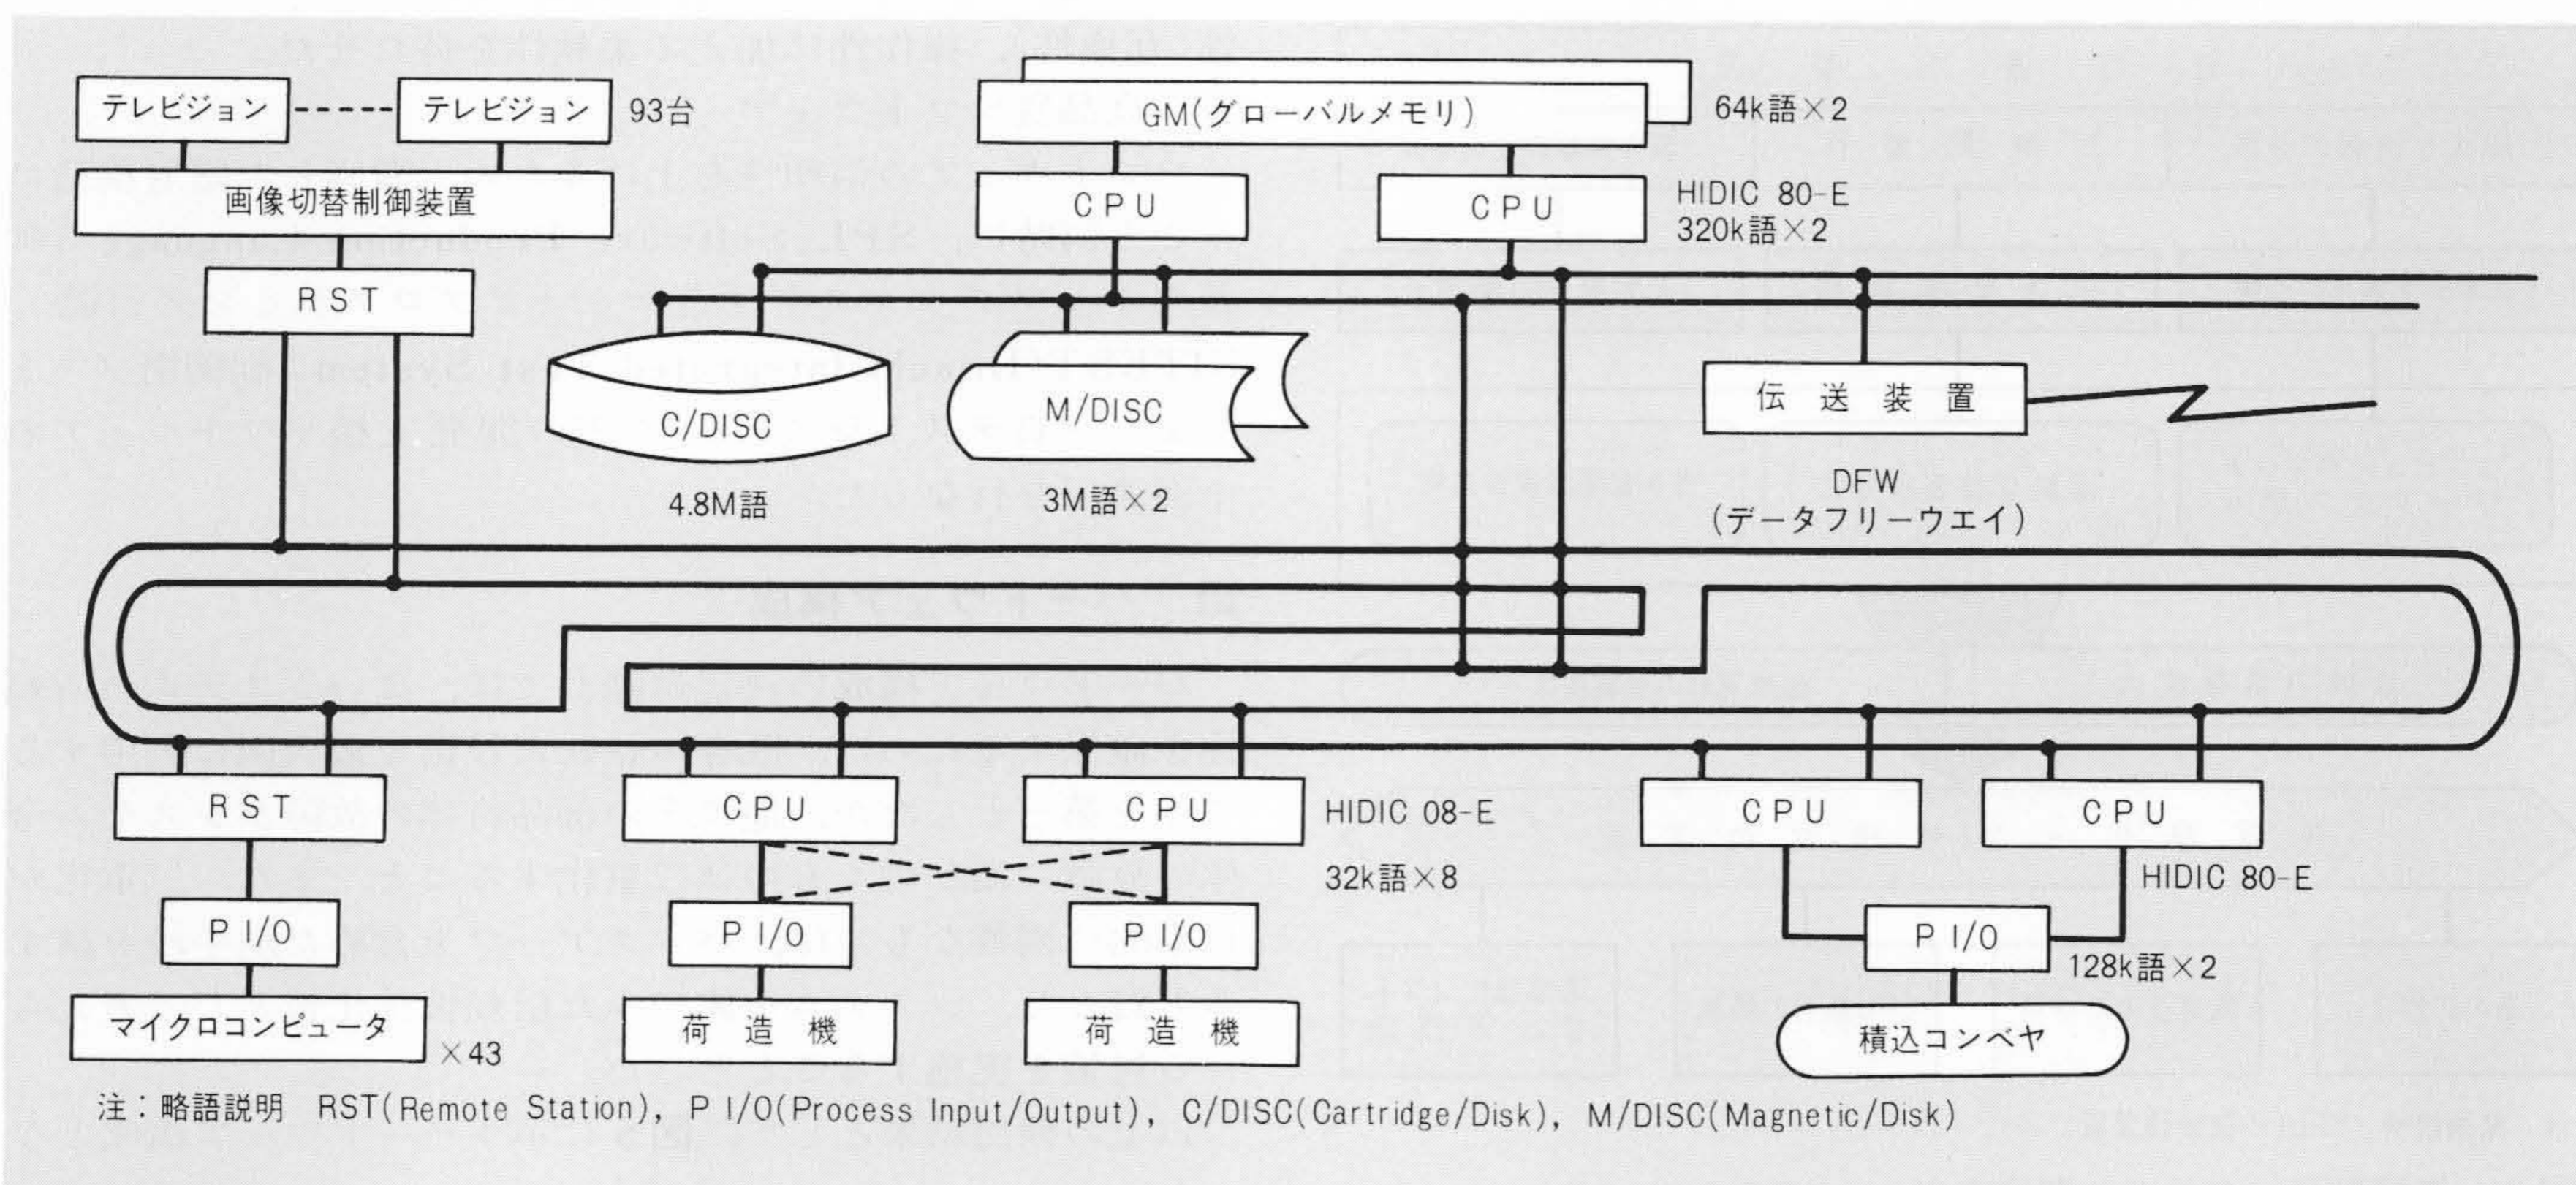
テレビジョン

テレビジョン

93台

画像切替制御装置

RST

GM(グローバルメモリ)

64k語×2

CPU

CPU

HIDIC 80-E
320k語×2

C/DISC

4.8M語

M/DISC

3M語×2

伝送装置

DFW
(データフリーウエイ)

RST

P I/O

マイクロコンピュータ

×43

CPU

CPU

HIDIC 08-E

32k語×8

P I/O

P I/O

荷造機

荷造機

CPU

CPU

HIDIC 80-E

P I/O

128k語×2

積込コンベヤ

注：略語説明　RST(Remote Station), P I/O(Process Input/Output), C/DISC(Cartridge/Disk), M/DISC(Magnetic/Disk)